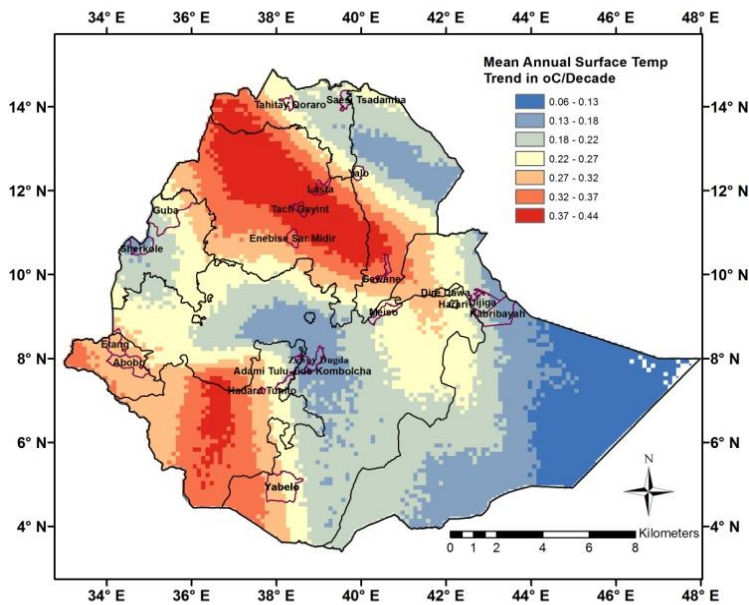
34° E 36° E 38° E 40° E 42° E 44° E 46° E 48° E

14° N
12° N
10° N
8° N
6° N
4° N

Mean Annual Surface Temp Trend in oC/Decade

0.06 - 0.13
0.13 - 0.18
0.18 - 0.22
0.22 - 0.27
0.27 - 0.32
0.32 - 0.37
0.37 - 0.44

14° N
12° N
10° N
8° N
6° N
4° N

Tahitay Qoraro
Saesi Tsadamba
Alajo
Lasta
Guba
Tach Gayint
Enebise Sar Midir
Sherkole
Dewane
Dire Dawa
Harar
Jijiga
Kebribayah
Meiso
Etang
Abobo
Ziway Dugda
Adami Tulu Jido Kombolcha
Hadaro Tunto
Yabelo

N

Kilometers
0 1 2 4 6 8

34° E 36° E 38° E 40° E 42° E 44° E 46° E 48° E